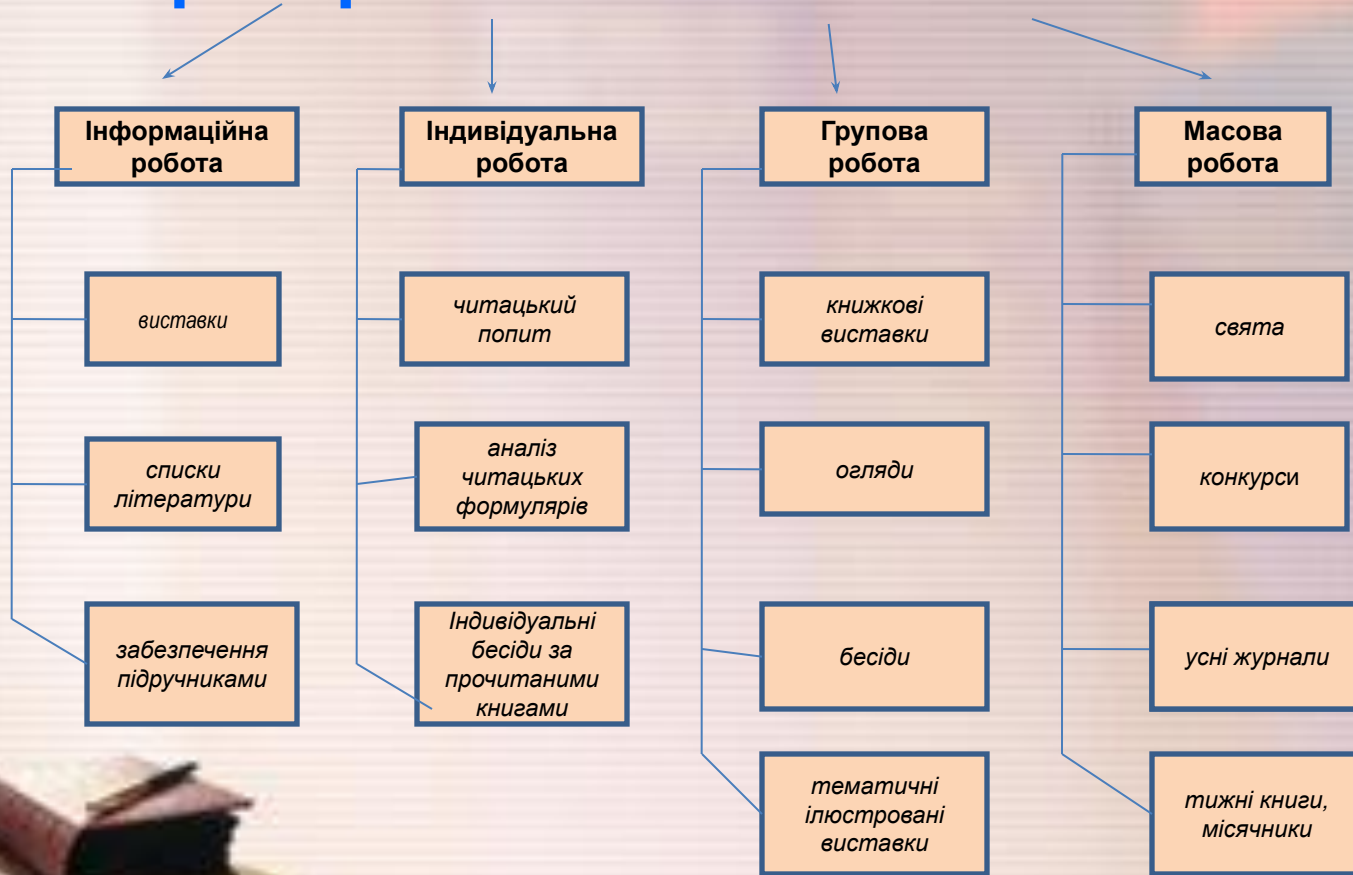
Інформаційна робота

виставки

списки літератури

забезпечення підручниками

Індивідуальна робота

читацький попит

аналіз читацьких формулярів

Індивідуальні бесіди за прочитаними книгами

Групова робота

книжкові виставки

огляди

бесіди

тематичні ілюстровані виставки

Масова робота

свята

конкурси

усні журнали

тижні книги, місячники